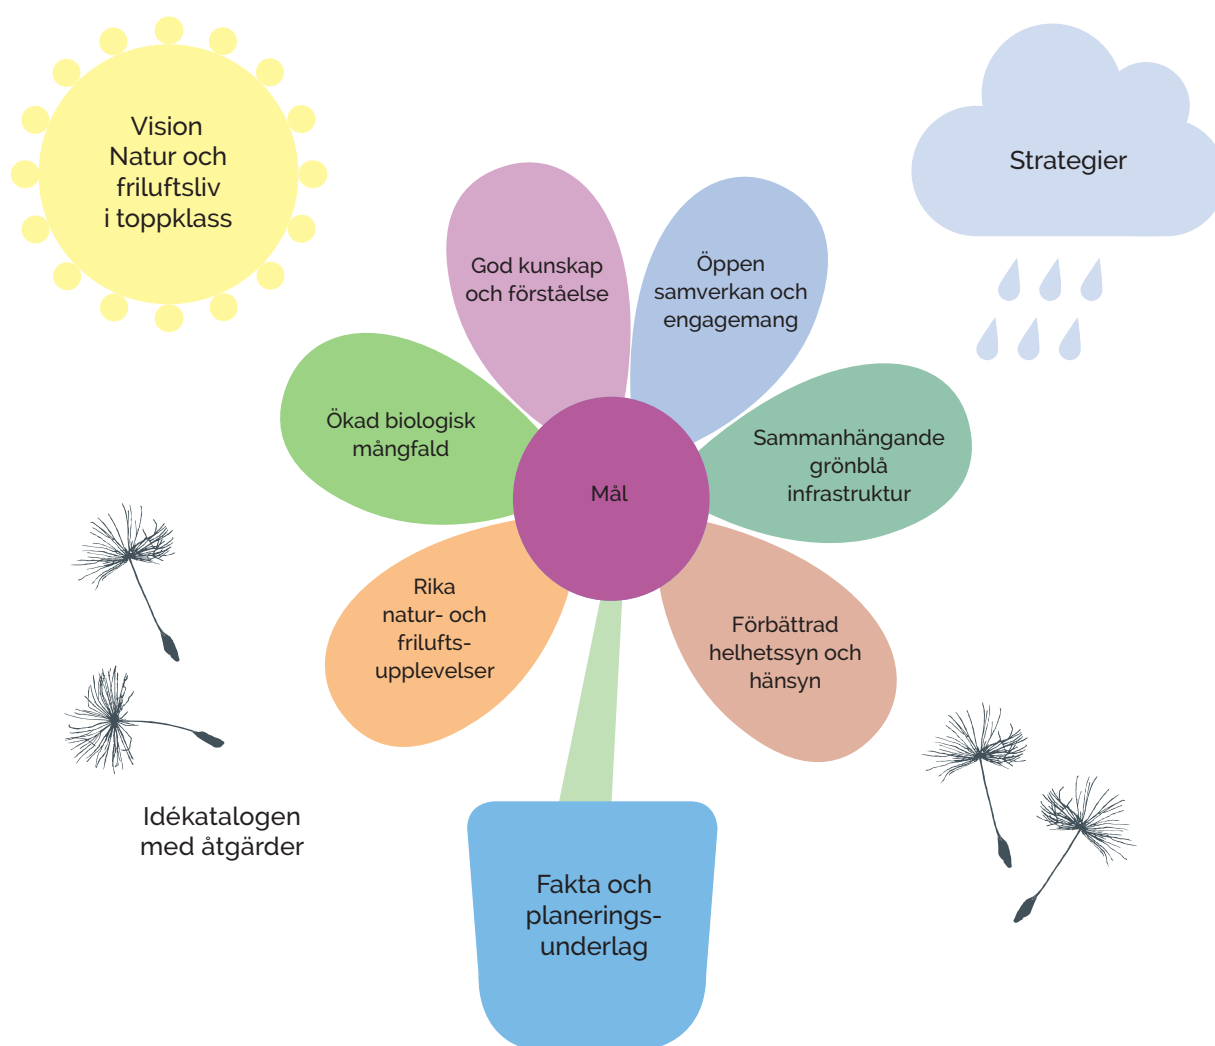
Vision
Natur och friluftsliv i toppklass

Strategier

God kunskap och förståelse

Öppen samverkan och engagemang

Ökad biologisk mångfald

Mål

Sammanhängande grönblå infrastruktur

Rika natur- och friluftsupplevelser

Förbättrad helhetssyn och hänsyn

Idékatalogen med åtgärder

Fakta och planeringsunderlag